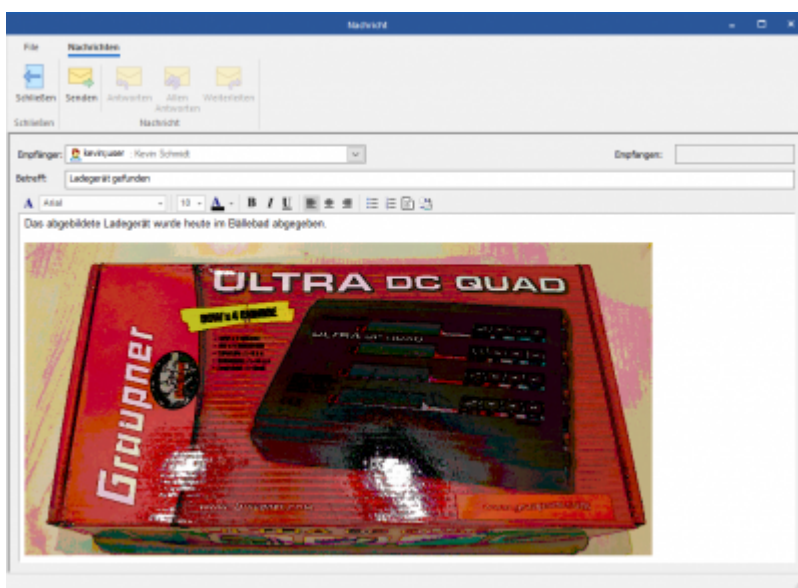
Nachricht

File Nachrichten

Schließen Senden Antworten Allen Antworten Weiterleiten

Schließen Nachricht

Empfänger: kevin.user - Kevin Schmidt

Empfangen:

Betreff: Ladegerät gefunden

Arial 10 B I U

Das abgebildete Ladegerät wurde heute im Bällebad abgegeben.

ULTRA DC QUAD

Graupner

ULTRA DC QUAD

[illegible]